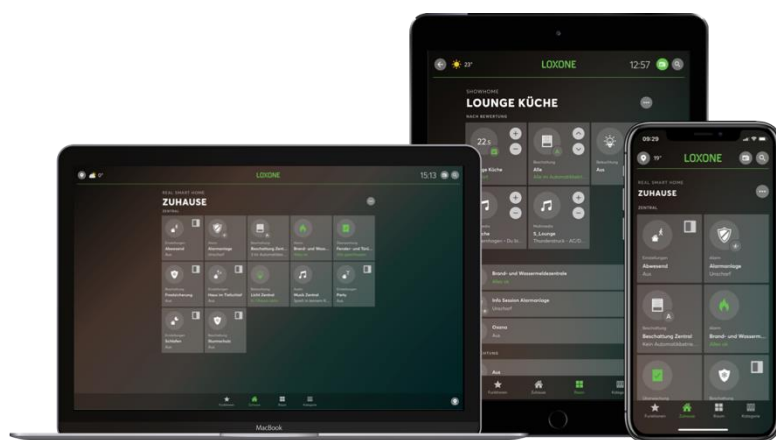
23°

LOXONE

12:57

SHOWHOME

LOUNGE KÜCHE

NACH BEWERTUNG

22.5

ge Küche

Beschattung

Alle

Beleuchtung

Aus

Mediaradio

5. Lounge

Thunderstruck - AC/DC

Brand- und Wassermeldezentrale

Info Session Alarmanlage

Unscharf

Osena

Aus

Aus

0°

LOXONE

15:13

REAL SMART HOME

ZUHAUSE

Abwesend

Alarmanlage

Beschattung Zentral

Brand- und Wasser...

Fenster- und Türkl...

Präsenzanlage

Haus in Tiefschlaf

Licht Zentral

Musik Zentral

Party

Schlafen

Nachtschalter

MacBook

09:29

19°

LOXONE

REAL SMART HOME

ZUHAUSE

ZENTRAL

Einstellungen

Abwesend

Aus

Alarm

Alarmanlage

Unscharf

Beschattung

Beschattung Zentral

Kein Automatikbetrie...

Alarm

Brand- und Wasserm...

Alles ok

Funktionen

Zuhause

Räume

Kategorie